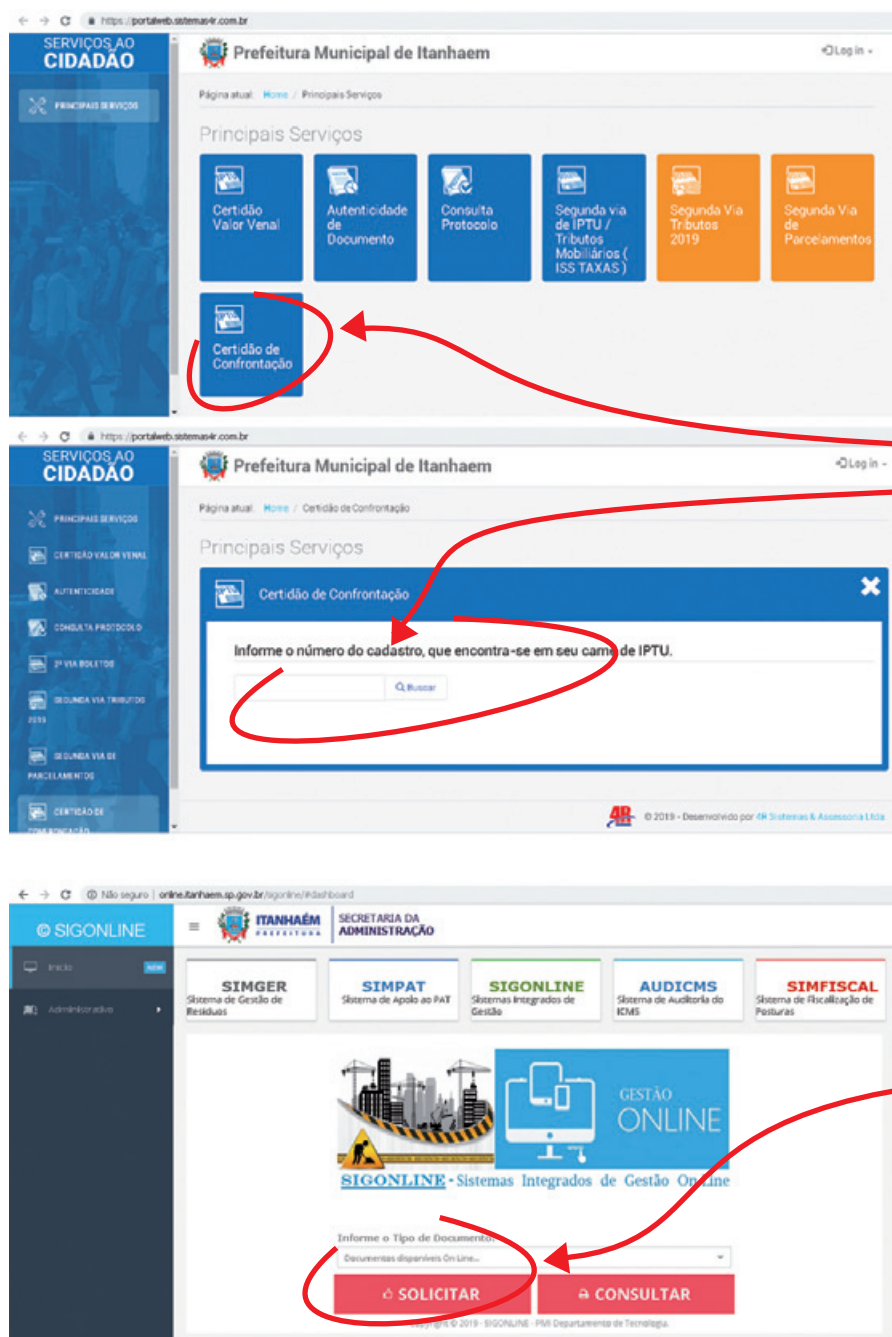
https://portalweb.sistemas4r.com.br

SERVIÇOS AO CIDADÃO

PRINCIPAIS SERVIÇOS

Prefeitura Municipal de Itanhaem

Log in

Página atual: Home / Principais Serviços

Principais Serviços

Certidão Valor Venal

Autenticidade de Documento

Consulta Protocolo

Segunda via de IPTU / Tributos Mobiliários ( ISS TAXAS )

Segunda Via Tributos 2019

Segunda Via de Parcelamentos

Certidão de Confrontação

https://portalweb.sistemas4r.com.br

SERVIÇOS AO CIDADÃO

PRINCIPAIS SERVIÇOS

CERTIDÃO VALOR VENAL

AUTENTICIDADE

CONSULTA PROTOCOLO

2ª VIA BOLETOS

SEGUNDA VIA TRIBUTOS 2019

SEGUNDA VIA DE PARCELAMENTOS

CERTIDÃO DE CONFRONTAÇÃO

Prefeitura Municipal de Itanhaem

Log in

Página atual: Home / Certidão de Confrontação

Principais Serviços

Certidão de Confrontação

Informe o número do cadastro, que encontra-se em seu carnê de IPTU.

Buscar

© 2019 - Desenvolvido por 4R Sistemas & Assessoria Ltda

Não seguro | online.itanhaem.sp.gov.br/sigonline/#dashboard

SIGONLINE

Início NEW

Administrativo

ITANHAÉM PREFEITURA

SECRETARIA DA ADMINISTRAÇÃO

SIMGER Sistema de Gestão de Resíduos

SIMPAT Sistema de Apoio ao PAT

SIGONLINE Sistemas Integrados de Gestão

AUDICMS Sistema de Auditoria do ICMS

SIMFISCAL Sistema de Fiscalização de Posturas

GESTÃO ONLINE

SIGONLINE - Sistemas Integrados de Gestão OnLine

Informe o Tipo de Documento:

Documentos disponíveis On Line...

SOLICITAR

CONSULTAR

Copyright © 2019 - SIGONLINE - PMI Departamento de Tecnologia.